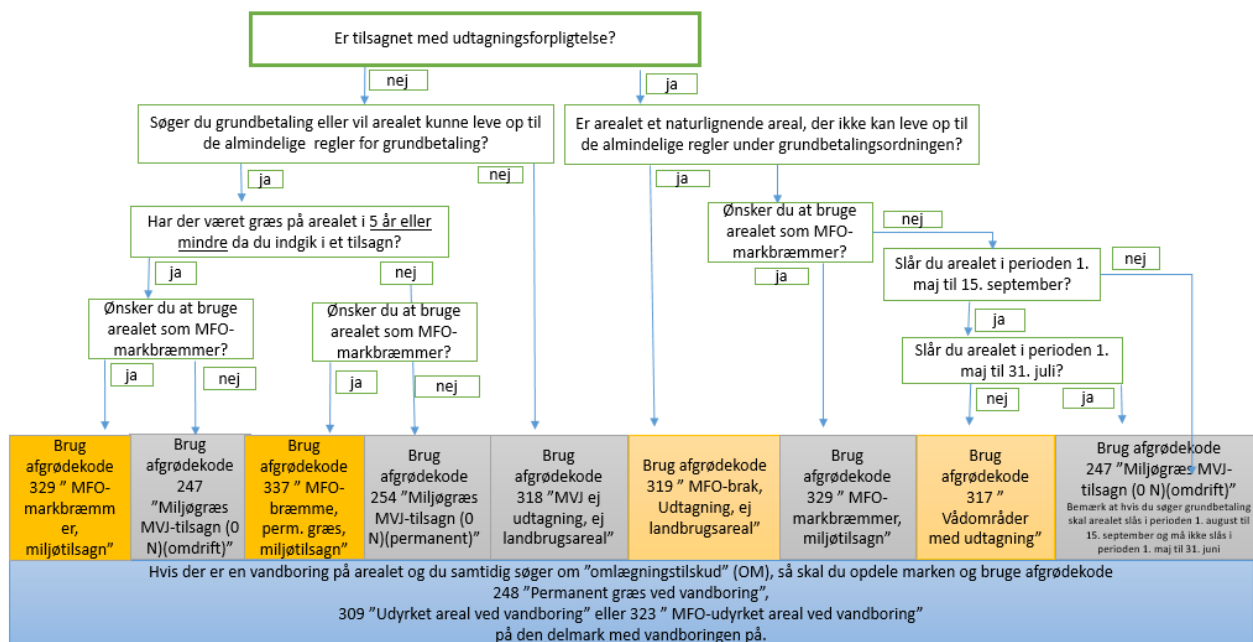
Er tilsagnet med udtagningsforpligtelse?

nej

ja

Søger du grundbetaling eller vil arealet kunne leve op til de almindelige regler for grundbetaling?

Er arealet et naturlignende areal, der ikke kan leve op til de almindelige regler under grundbetalingsordningen?

ja

nej

ja

Har der været græs på arealet i 5 år eller mindre da du indgik i et tilsagn?

Ønsker du at bruge arealet som MFO-markbræmmer?

nej

ja

nej

Slår du arealet i perioden 1. maj til 15. september?

nej

ja

Ønsker du at bruge arealet som MFO-markbræmmer?

Ønsker du at bruge arealet som MFO-markbræmmer?

ja

Slår du arealet i perioden 1. maj til 31. juli?

ja

nej

ja

nej

nej

ja

Brug afgrødekode 329 ” MFO-markbræmmer, miljøtilsagn”

Brug afgrødekode 247 ”Miljøgræs MVJ-tilsagn (0 N)(omdrift)”

Brug afgrødekode 337 ” MFO-bræmme, perm. græs, miljøtilsagn”

Brug afgrødekode 254 ”Miljøgræs MVJ-tilsagn (0 N)(permanent)”

Brug afgrødekode 318 ”MVJ ej udtagning, ej landbrugsareal”

Brug afgrødekode 319 ” MFO-brak, Udtagning, ej landbrugsareal”

Brug afgrødekode 329 ” MFO-markbræmmer, miljøtilsagn”

Brug afgrødekode 317 ” Vådområder med udtagning”

Brug afgrødekode 247 ”Miljøgræs MVJ-tilsagn (0 N)(omdrift)”
Bemærk at hvis du søger grundbetaling skal arealet slås i perioden 1. august til 15. september og må ikke slås i perioden 1. maj til 31. juni

Hvis der er en vandboring på arealet og du samtidig søger om ”omlægningstilskud” (OM), så skal du opdele marken og bruge afgrødekode 248 ”Permanent græs ved vandboring”, 309 ”Udyrket areal ved vandboring” eller 323 ” MFO-udyrket areal ved vandboring” på den delmark med vandboringen på.